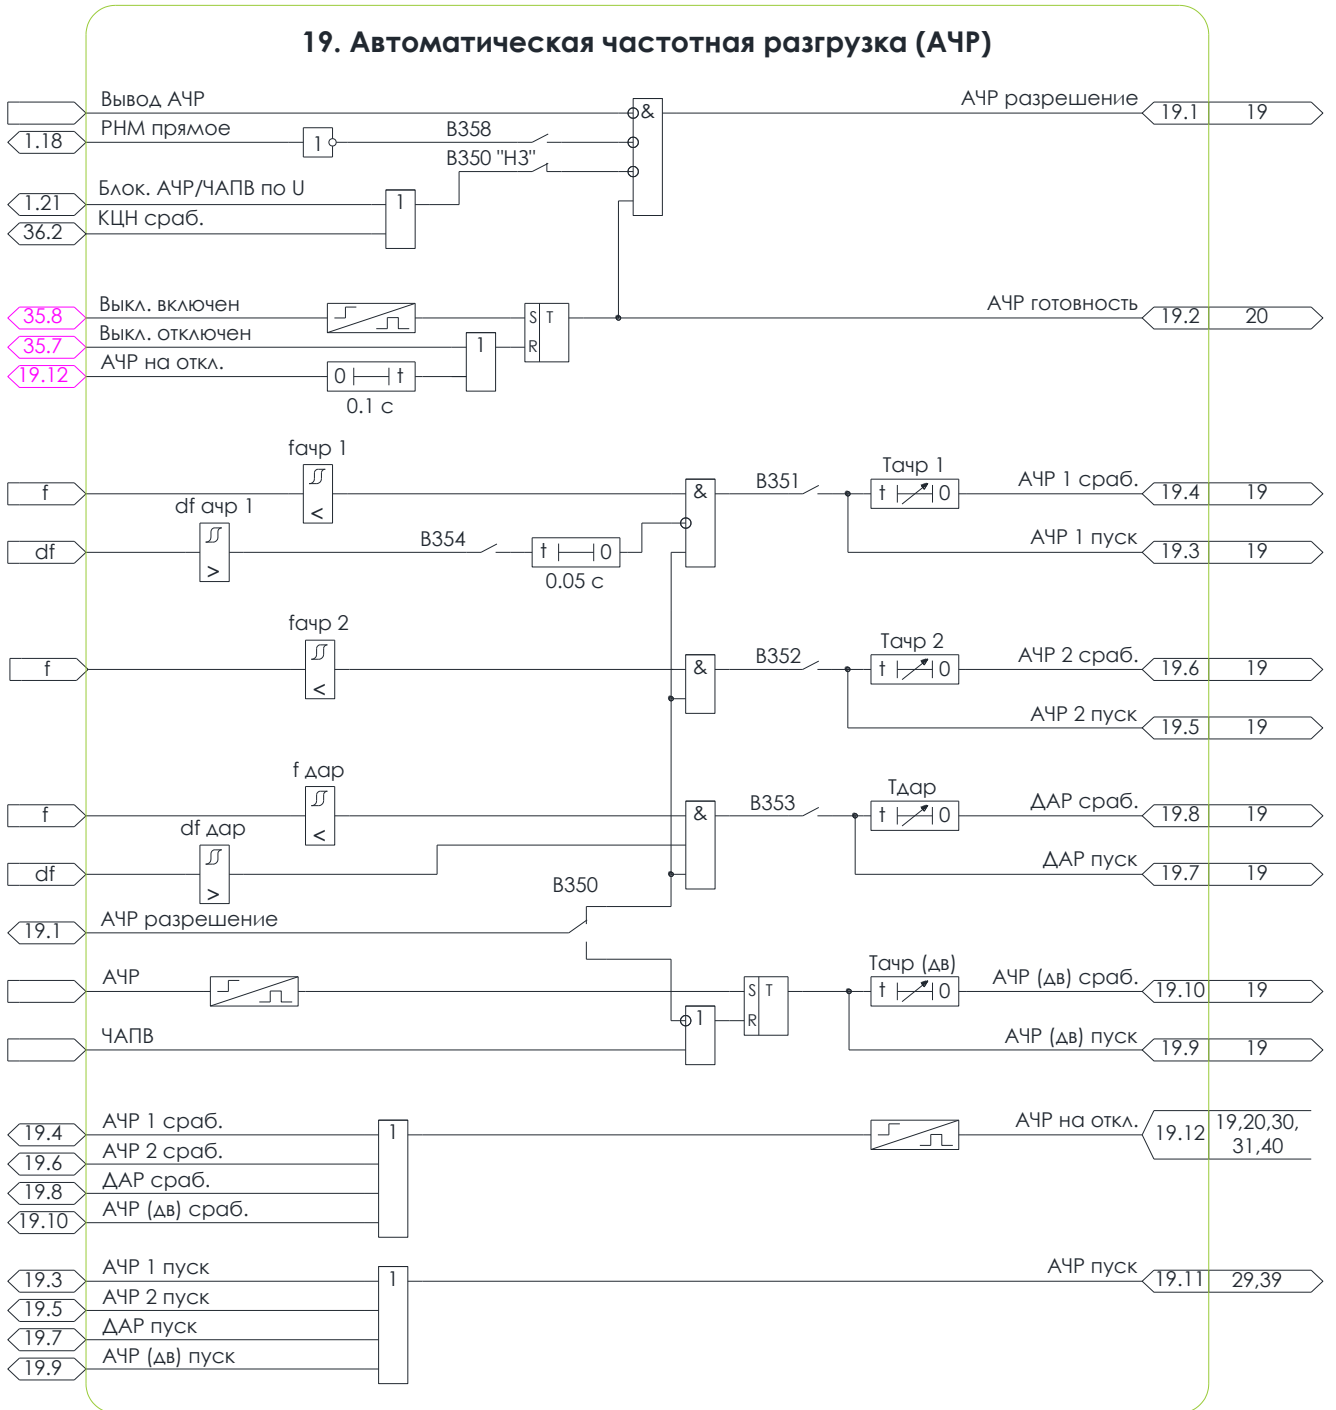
19. Автоматическая частотная разгрузка (АЧР)

Вывод АЧР
1.18 РНМ прямое
1
B358
B350 "НЗ"
&
АЧР разрешение 19.1 19
1.21 Блок. АЧР/ЧАПВ по U
36.2 КЦН сраб.
1
35.8 Выкл. включен
35.7 Выкл. отключен
19.12 АЧР на откл.
0 t
0.1 с
1
S T
R
АЧР готовность 19.2 20

f
fачр 1
<
df
df ачр 1
>
B354
t 0
0.05 с
&
B351
Тачр 1
t 0
АЧР 1 сраб. 19.4 19
АЧР 1 пуск 19.3 19

f
fачр 2
<
&
B352
Тачр 2
t 0
АЧР 2 сраб. 19.6 19
АЧР 2 пуск 19.5 19

f
f дар
<
df
df дар
>
&
B353
Тдар
t 0
ДАР сраб. 19.8 19
ДАР пуск 19.7 19

B350
19.1 АЧР разрешение
АЧР
ЧАПВ
1
S T
R
Тачр (дв)
t 0
АЧР (дв) сраб. 19.10 19
АЧР (дв) пуск 19.9 19

19.4 АЧР 1 сраб.
19.6 АЧР 2 сраб.
19.8 ДАР сраб.
19.10 АЧР (дв) сраб.
1
АЧР на откл. 19.12 19,20,30, 31,40

19.3 АЧР 1 пуск
19.5 АЧР 2 пуск
19.7 ДАР пуск
19.9 АЧР (дв) пуск
1
АЧР пуск 19.11 29,39